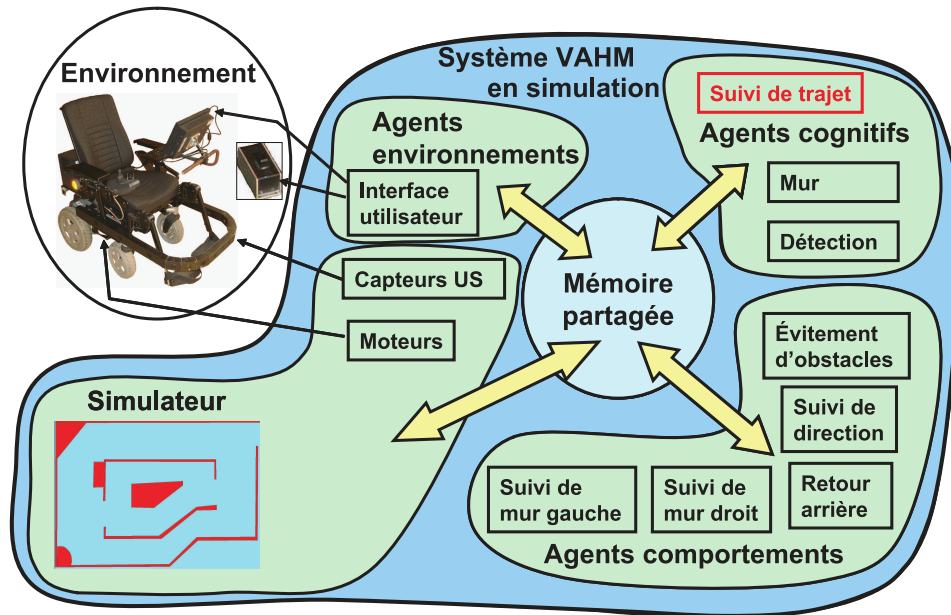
Environnement

Système VAHM en simulation

Agents environnements

Interface utilisateur

Capteurs US

Moteurs

Suivi de trajet

Agents cognitifs

Mur

Détection

Mémoire partagée

Évitement d'obstacles

Suivi de direction

Retour arrière

Simulateur

Suivi de mur gauche

Suivi de mur droit

Agents comportements